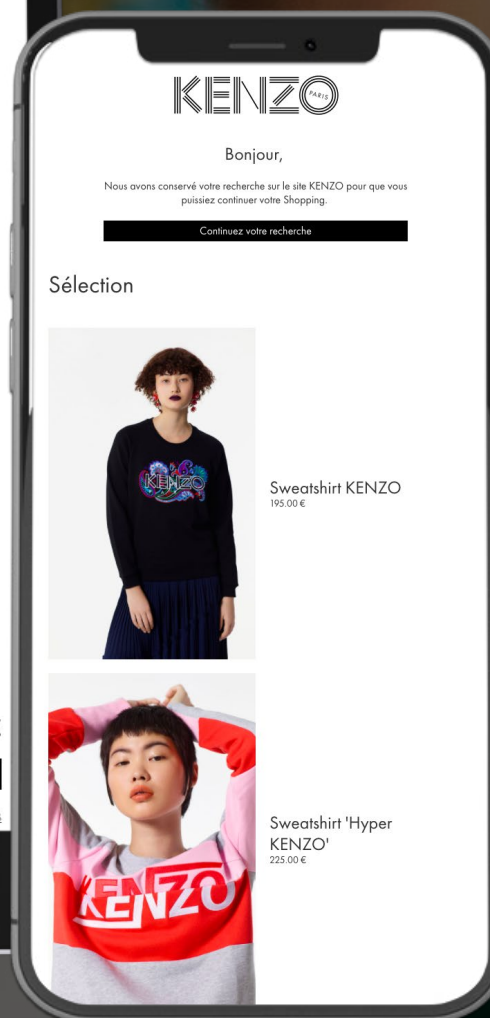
KENZO PARIS

Bonjour,

Nous avons conservé votre recherche sur le site KENZO pour que vous puissiez continuer votre Shopping.

Continuez votre recherche

Sélection

KENZO

Sweatshirt KENZO
195.00 €

KENZO

Sweatshirt 'Hyper KENZO'
225.00 €